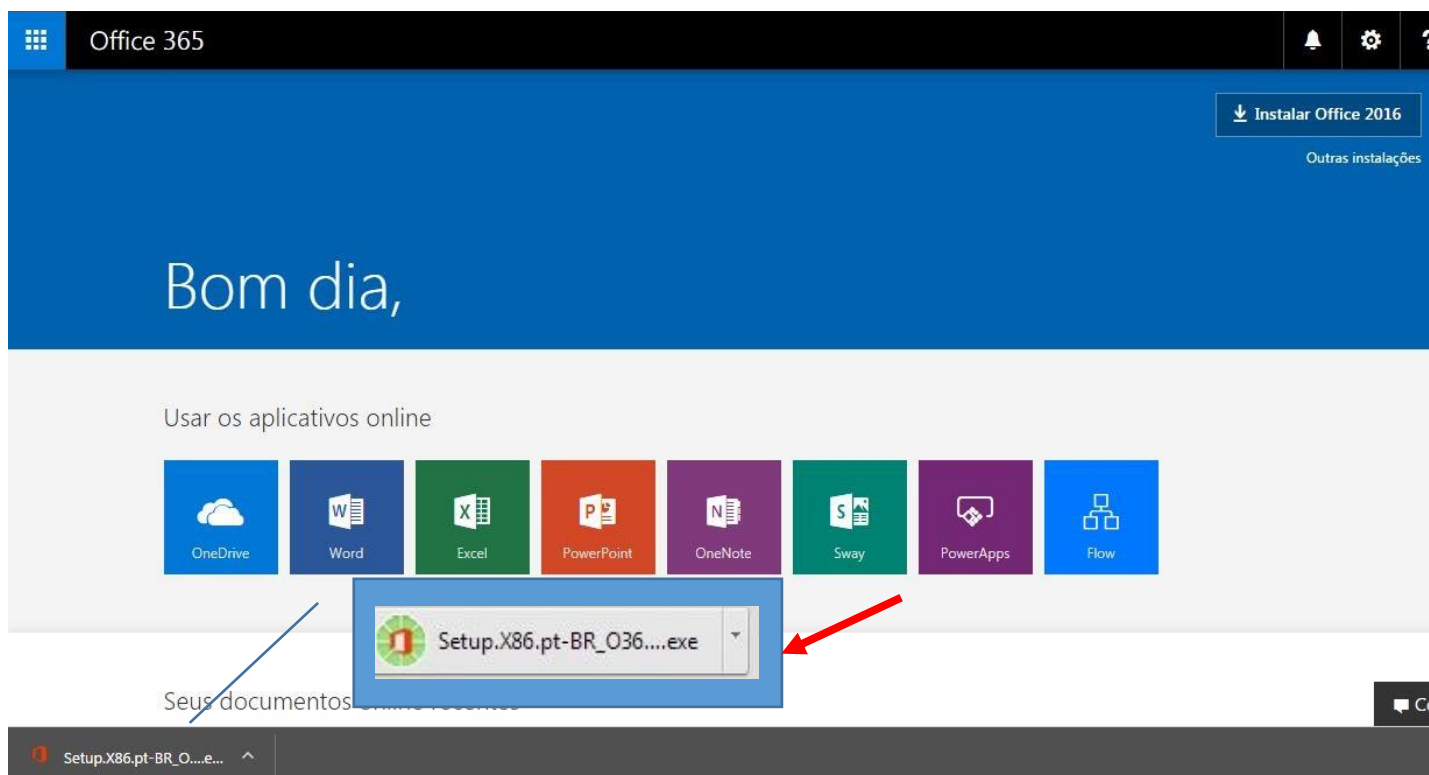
Office 365

Instalar Office 2016

Outras instalações

Bom dia,

Usar os aplicativos online

OneDrive

Word

Excel

PowerPoint

OneNote

Sway

PowerApps

Flow

Setup.X86.pt-BR_O36....exe

Seus documentos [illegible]

C

Setup.X86.pt-BR_O....e...